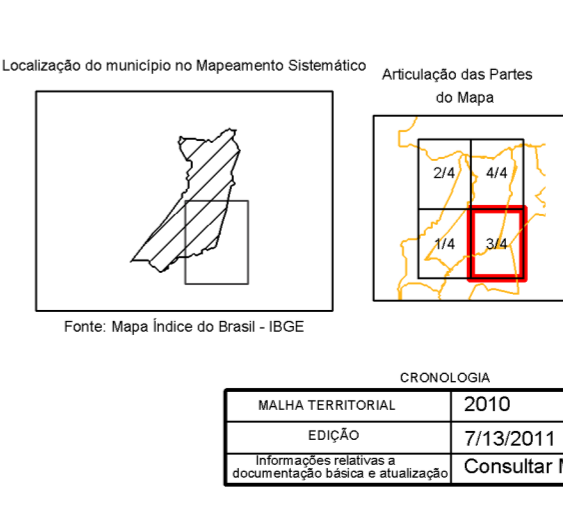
Localização do município no Mapeamento Sistemático

Fonte: Mapa Índice do Brasil - IBGE

Articulação das Partes do Mapa

| 2/4 | 4/4 |
|---|---|
| 1/4 | 3/4 |

CRONOLOGIA

| MALHA TERRITORIAL | 2010 |
|---|---|
| EDIÇÃO | 7/13/2011 |
| Informações relativas a documentação básica e atualização | Consultar N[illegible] |